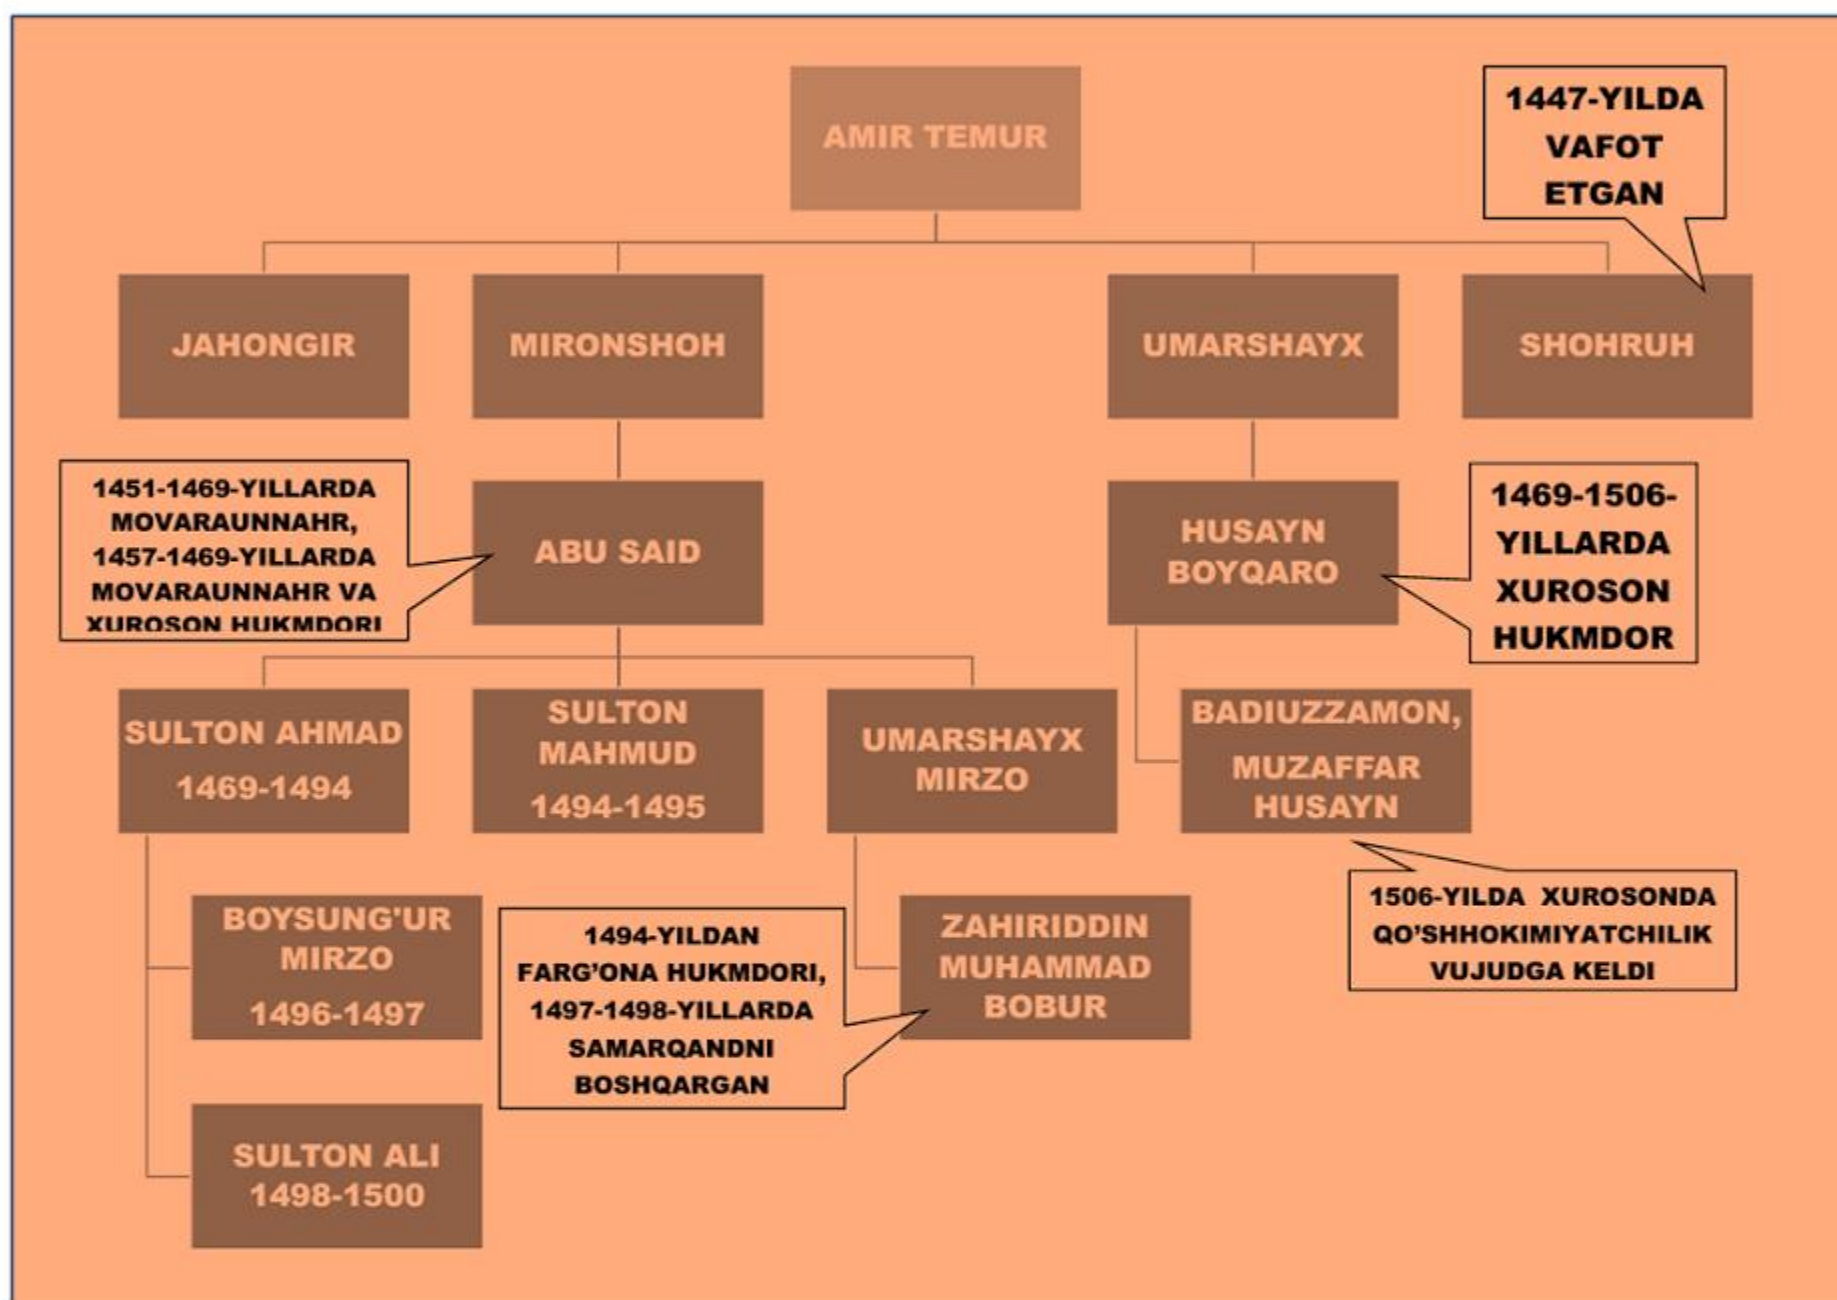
AMIR TEMUR

1447-YILDA VAFOT ETGAN

JAHONGIR

MIRONSHOH

UMARSHAYX

SHOHRUH

1451-1469-YILLARDA MOVARAUNNAHR, 1457-1469-YILLARDA MOVARAUNNAHR VA XUROSON HUKMDORI

ABU SAID

HUSAYN BOYQARO

1469-1506-YILLARDA XUROSON HUKMDOR

SULTON AHMAD 1469-1494

SULTON MAHMUD 1494-1495

UMARSHAYX MIRZO

BADIUZZAMON, MUZAFFAR HUSAYN

1506-YILDA XUROSONDA QO'SHHOKIMIYATCHILIK VUJUDGA KELDI

BOYSUNG'UR MIRZO 1496-1497

1494-YILDAN FARG'ONA HUKMDORI, 1497-1498-YILLARDA SAMARQANDNI BOSHQARGAN

ZAHIRIDDIN MUHAMMAD BOBUR

SULTON ALI 1498-1500